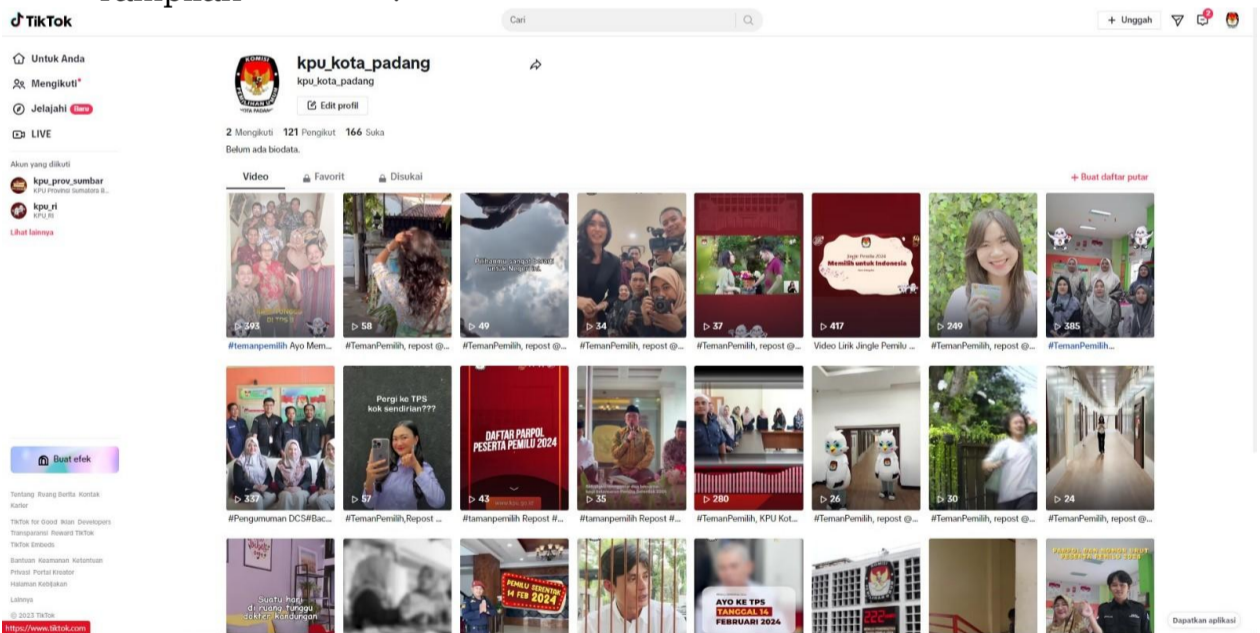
TikTok

Cari

+ Unggah

Untuk Anda
Mengikuti
Jelajahi Baru
LIVE

Akun yang diikuti
kpu_prov_sumbar
KPU Provinsi Sumatera B...
kpu_ri
KPU RI
Lihat lainnya

kpu_kota_padang
kpu_kota_padang
Edit profil

2 Mengikuti 121 Pengikut 166 Suka
Belum ada biodata.

Video Favorit Disukai
+ Buat daftar putar

393 #temanpemilih Ayo Mem...
58 #TemanPemilih, repost @...
49 #TemanPemilih, repost @...
34 #TemanPemilih, repost @...
37 #TemanPemilih, repost @...
Jingle Pemilu 2024 Memilih untuk Indonesia
417 Video Lirik Jingle Pemilu ...
249 #TemanPemilih, repost @...
385 #TemanPemilih...

337 #Pengumuman DCS#Bac...
Pergi ke TPS kok sendirian???
57 #TemanPemilih,Repost ...
DAFTAR PARPOL PESERTA PEMILU 2024
43 #tamanpemilih Repost #...
35 #tamanpemilih Repost #...
280 #TemanPemilih, KPU Kot...
26 #TemanPemilih, repost @...
30 #TemanPemilih, repost @...
24 #TemanPemilih, repost @...

Buat efek

Tentang Ruang Berita Kontak Karier
TikTok for Good Iklan Developers Transparansi Reward TikTok TikTok Embeds
Bantuan Keamanan Ketentuan Privasi Portal Kreator Halaman Kebijakan
Lainnya
© 2023 TikTok
https://www.tiktok.com

Suatu hari di ruang tunggu dokter kandungan
PEMILU SERENTAK 14 FEB 2024
AYO KE TPS TANGGAL 14 FEBRUARI 2024

Dapatkan aplikasi